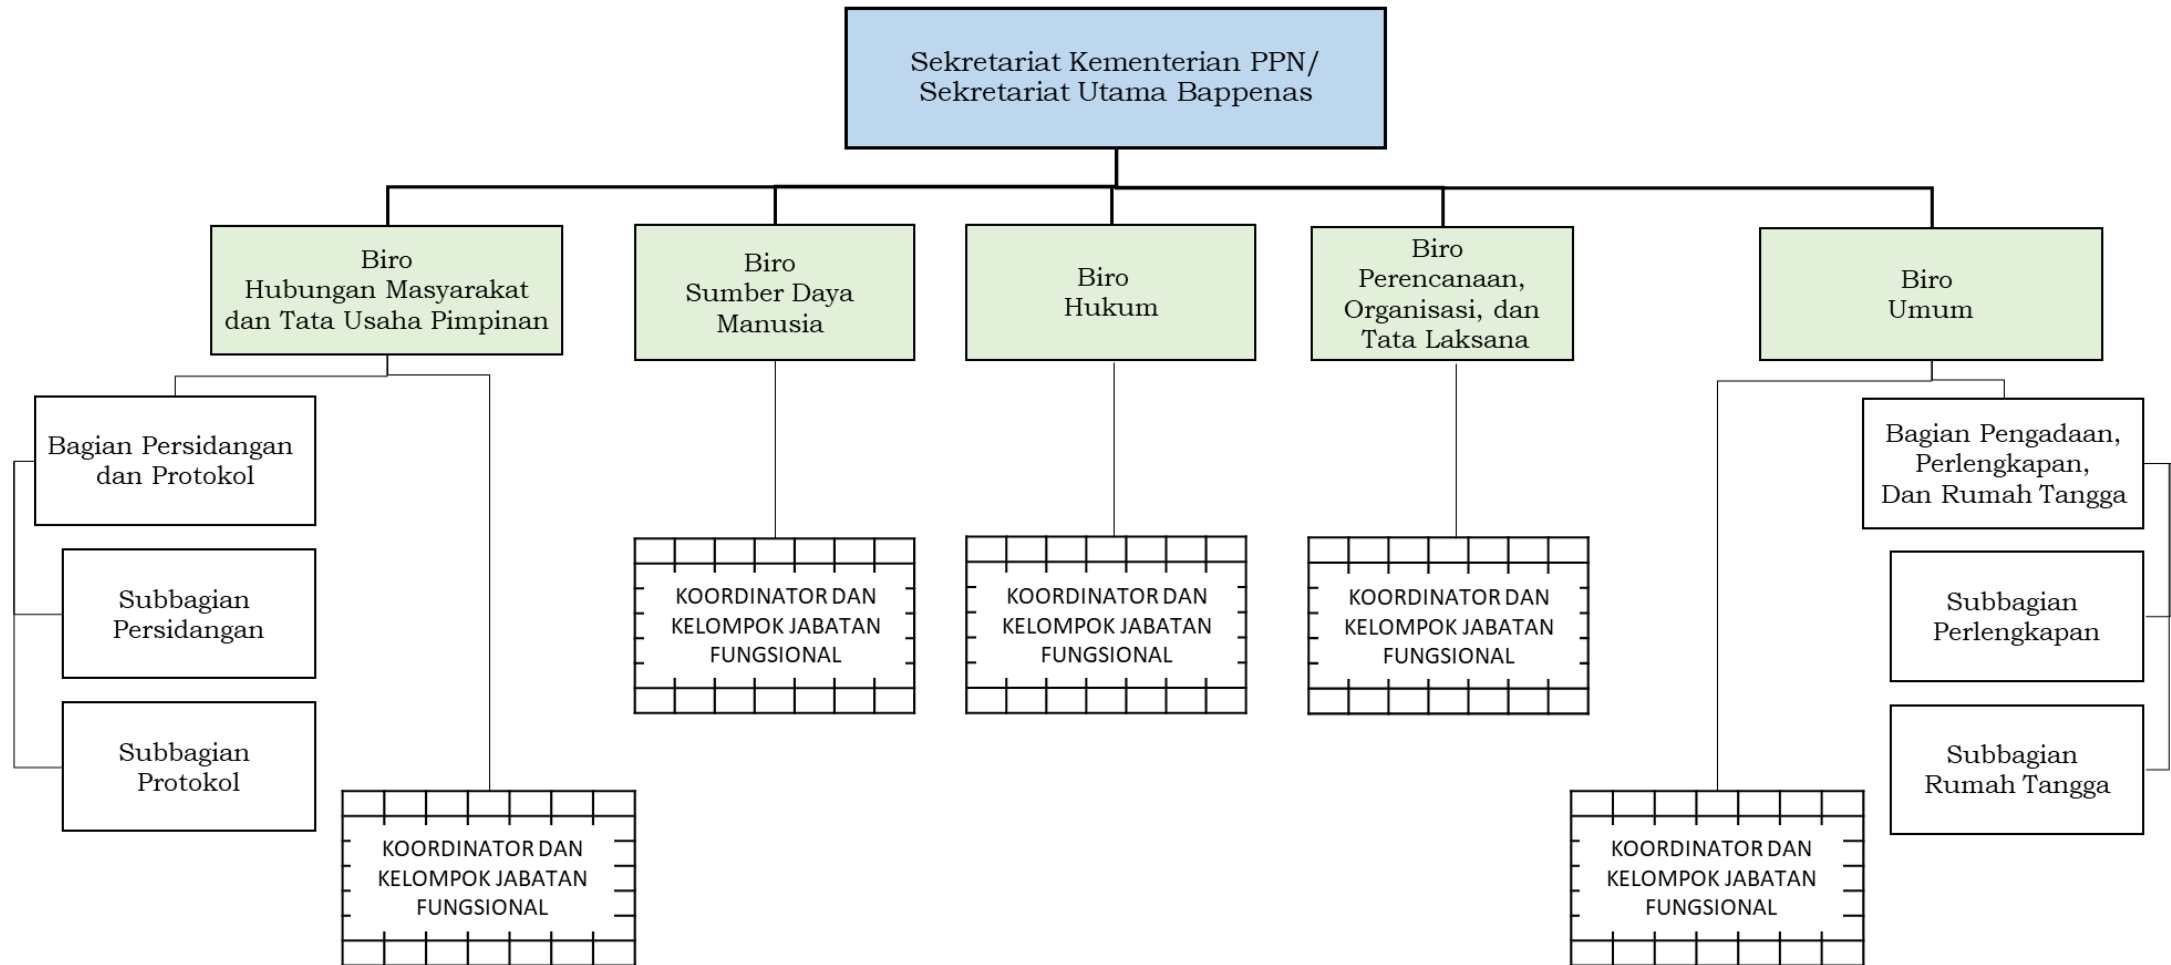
Sekretariat Kementerian PPN/
Sekretariat Utama Bappenas

Biro
Hubungan Masyarakat
dan Tata Usaha Pimpinan

Biro
Sumber Daya
Manusia

Biro
Hukum

Biro
Perencanaan,
Organisasi, dan
Tata Laksana

Biro
Umum

Bagian Persidangan
dan Protokol

Subbagian
Persidangan

Subbagian
Protokol

KOORDINATOR DAN
KELOMPOK JABATAN
FUNGSIONAL

KOORDINATOR DAN
KELOMPOK JABATAN
FUNGSIONAL

KOORDINATOR DAN
KELOMPOK JABATAN
FUNGSIONAL

KOORDINATOR DAN
KELOMPOK JABATAN
FUNGSIONAL

Bagian Pengadaan,
Perlengkapan,
Dan Rumah Tangga

Subbagian
Perlengkapan

Subbagian
Rumah Tangga

KOORDINATOR DAN
KELOMPOK JABATAN
FUNGSIONAL